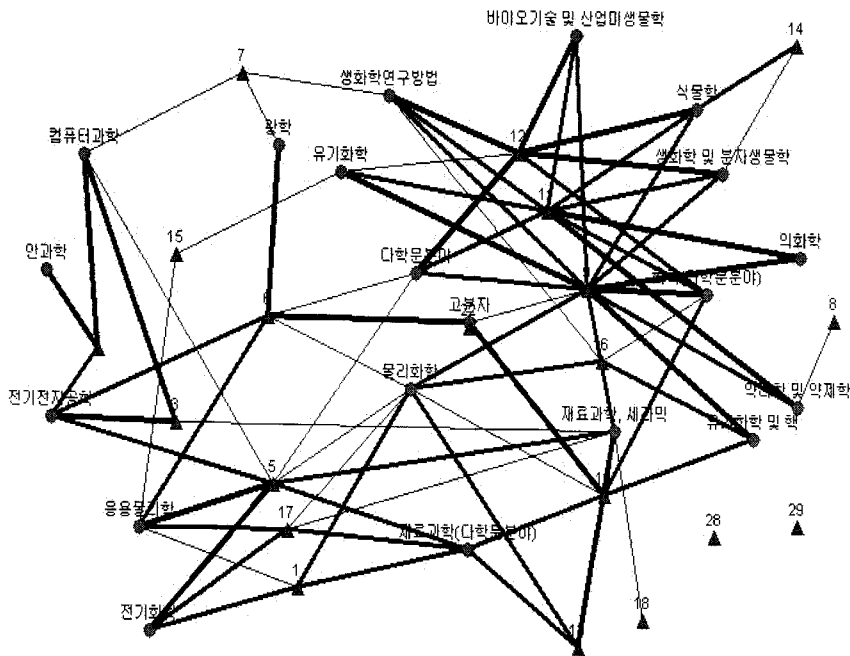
바이오기술 및 산업미생물학
14
7
생화학연구방법
식물학
컴퓨터과학
광학
12
유기화학
생화학 및 분자생물학
15
의화학
안과학
다학문분야
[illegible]
고분자
8
16
물리화학
약리학 및 약제학
전기전자공학
3
재료과학, 세라믹
유기화학 및 핵
5
1
응용물리학
17
28
29
재료과학(다학문분야)
1
18
전기화학
1